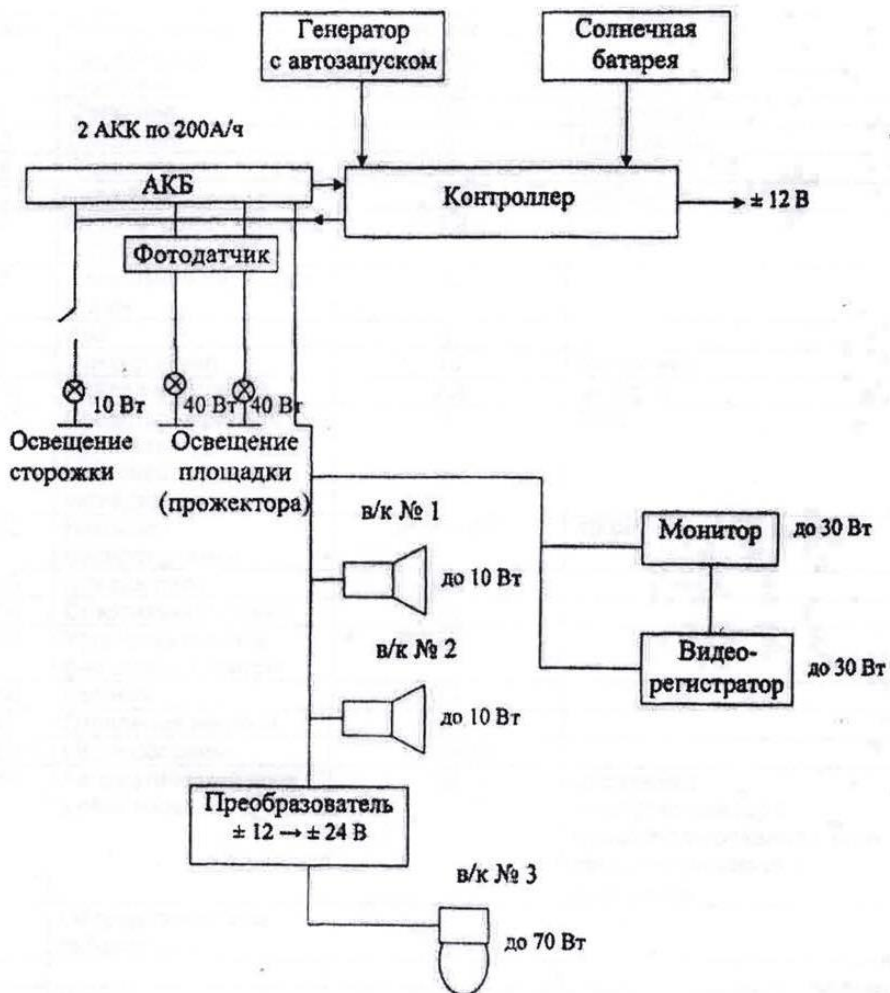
Генератор с автозапуском

Солнечная батарея

2 АКК по 200А/ч

АКБ

Контроллер

± 12 В

Фотодатчик

10 Вт

40 Вт

40 Вт

Освещение сторожки

Освещение площадки (прожектора)

в/к № 1

до 10 Вт

Монитор

до 30 Вт

в/к № 2

до 10 Вт

Видео-регистратор

до 30 Вт

Преобразователь $\pm 12 \rightarrow \pm 24$ В

в/к № 3

до 70 Вт